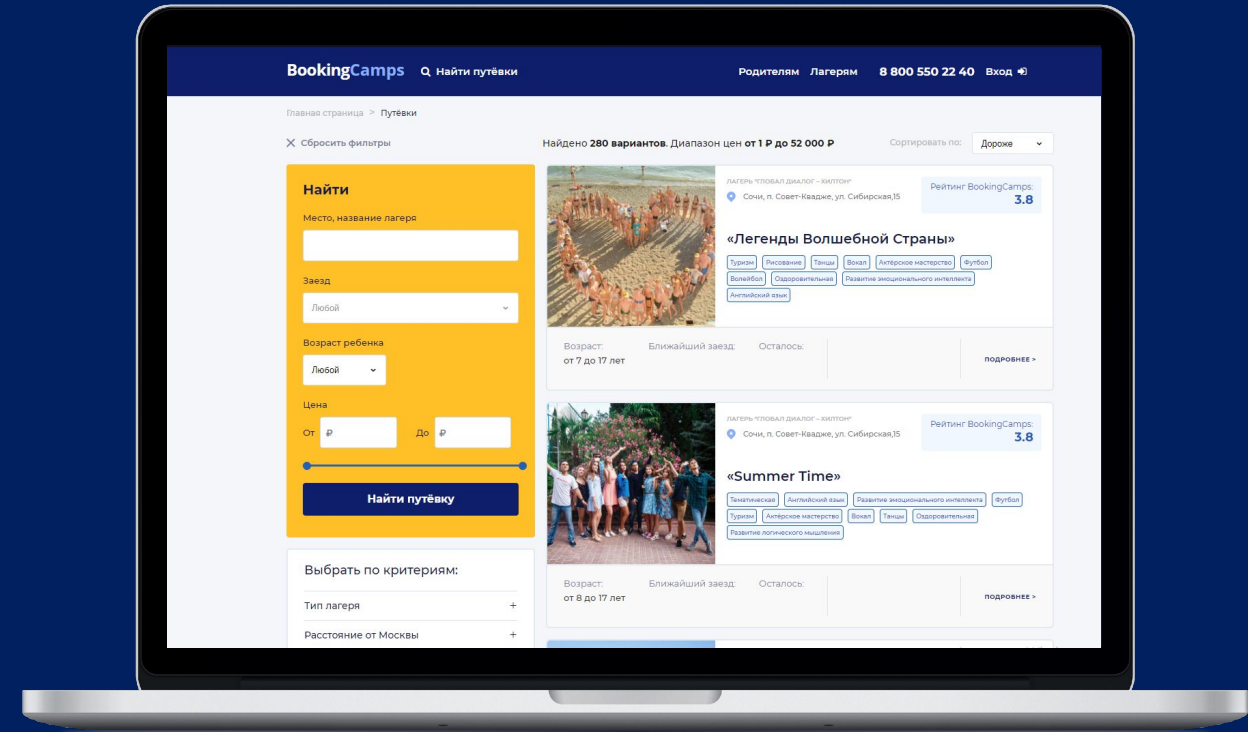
BookingCamps Найти путёвки Родителям Лагерям 8 800 550 22 40 Вход

Главная страница > Путёвки

Сбросить фильтры

Найдено 280 вариантов. Диапазон цен от 1 ₽ до 52 000 ₽

Сортировать по: Дороже

Найти

Место, название лагеря

Заезд

Любой

Возраст ребенка

Любой

Цена

От ₽ До ₽

Найти путёвку

Выбрать по критериям:

Тип лагеря +

Расстояние от Москвы +

ЛАГЕРЬ "ГЛОБАЛ ДИАЛОГ - ХИЛТОН"

Сочи, п. Совет-Квадже, ул. Сибирская,15

Рейтинг BookingCamps: 3.8

«Легенды Волшебной Страны»

Туризм Рисование Танцы Вокал Актёрское мастерство Футбол Волейбол Оздоровительная Развитие эмоционального интеллекта Английский язык

Возраст: от 7 до 17 лет

Ближайший заезд:

Осталось:

подробнее >

ЛАГЕРЬ "ГЛОБАЛ ДИАЛОГ - ХИЛТОН"

Сочи, п. Совет-Квадже, ул. Сибирская,15

Рейтинг BookingCamps: 3.8

«Summer Time»

Тематическая Английский язык Развитие эмоционального интеллекта Футбол Туризм Актёрское мастерство Вокал Танцы Оздоровительная Развитие логического мышления

Возраст: от 8 до 17 лет

Ближайший заезд:

Осталось:

подробнее >